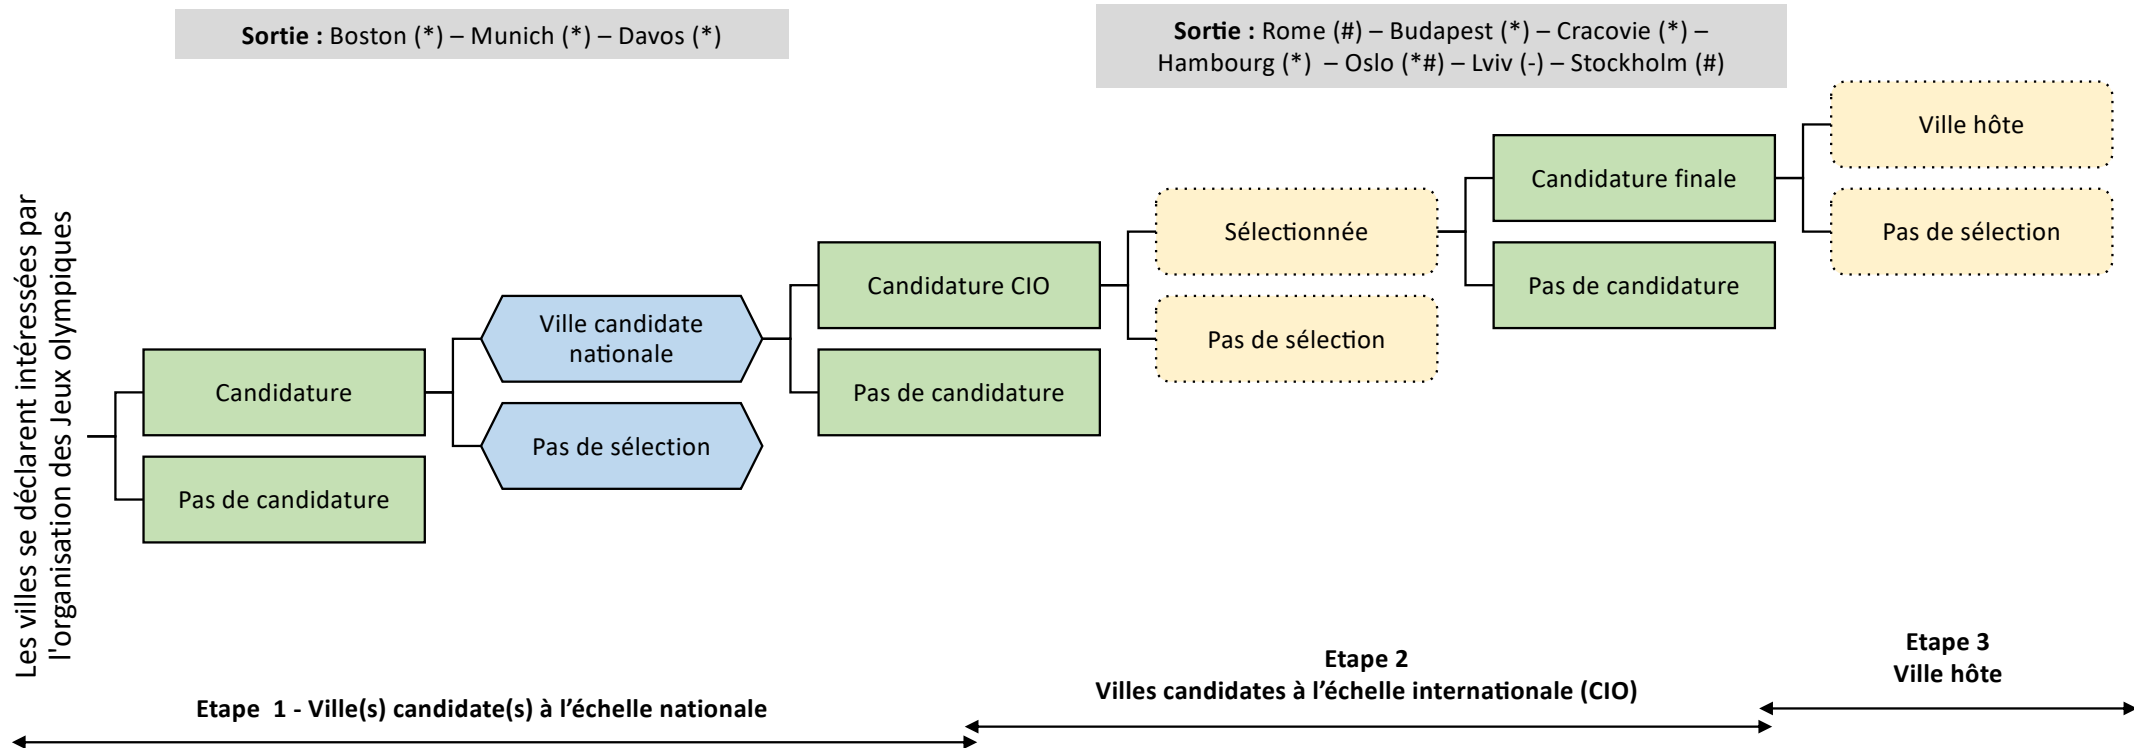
**Sortie :** Boston (*) – Munich (*) – Davos (*)

**Sortie :** Rome (#) – Budapest (*) – Cracovie (*) – Hambourg (*) – Oslo (*#) – Lviv (-) – Stockholm (#)

Les villes se déclarent intéressées par l'organisation des Jeux olympiques

Candidature

Pas de candidature

Ville candidate nationale

Pas de sélection

Candidature CIO

Pas de candidature

Sélectionnée

Pas de sélection

Candidature finale

Pas de candidature

Ville hôte

Pas de sélection

**Etape 1 - Ville(s) candidate(s) à l'échelle nationale**

**Etape 2**
**Villes candidates à l'échelle internationale (CIO)**

**Etape 3**
**Ville hôte**